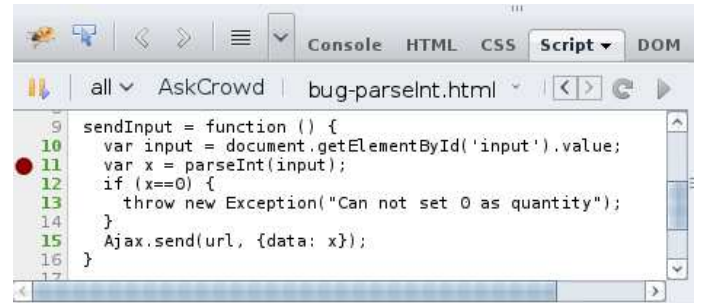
Console HTML CSS Script ▾ DOM

all ▾ AskCrowd bug-parseInt.html

9 sendInput = function () {
10 var input = document.getElementById('input').value;
11 var x = parseInt(input);
12 if (x==0) {
13 throw new Exception("Can not set 0 as quantity");
14 }
15 Ajax.send(url, {data: x});
16 }
17